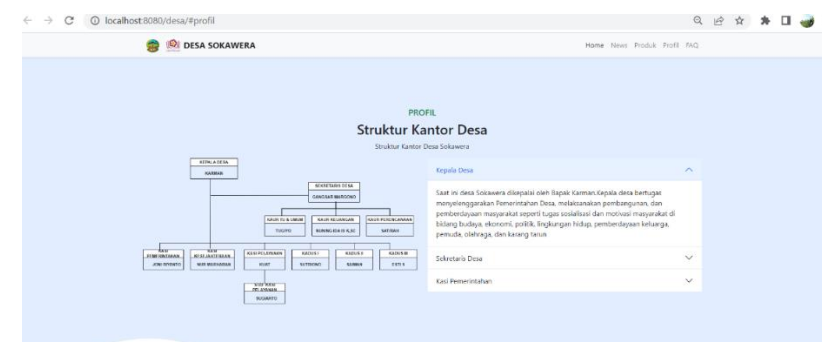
localhost:8080/desa/#profil

DESA SOKAWERA

Home News Produk Profil FAQ

PROFIL

Struktur Kantor Desa

Struktur Kantor Desa Sokawera

KEPALA DESA
KARMAN

SEKRETARIS DESA
GANDHAR WARSONO

KAUR TU & UMUM
TUSIPRI

KAUR KEUANGAN
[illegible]

KAUR PERENCANAAN
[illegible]

KASI PEMERINTAHAN
JONI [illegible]

KASI KESEJAHTERAAN
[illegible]

KASI PELAYANAN
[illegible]

KADUS I
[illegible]

KADUS II
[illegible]

KADUS III
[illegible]

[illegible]
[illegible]

Kepala Desa

Saat ini desa Sokawera dikepalai oleh Bapak Karman.Kepala desa bertugas menyelenggarakan Pemerintahan Desa, melaksanakan pembangunan, dan pemberdayaan masyarakat seperti tugas sosialisasi dan motivasi masyarakat di bidang budaya, ekonomi, politik, lingkungan hidup, pemberdayaan keluarga, pemuda, olahraga, dan karang taruna

Sekretaris Desa

Kasi Pemerintahan